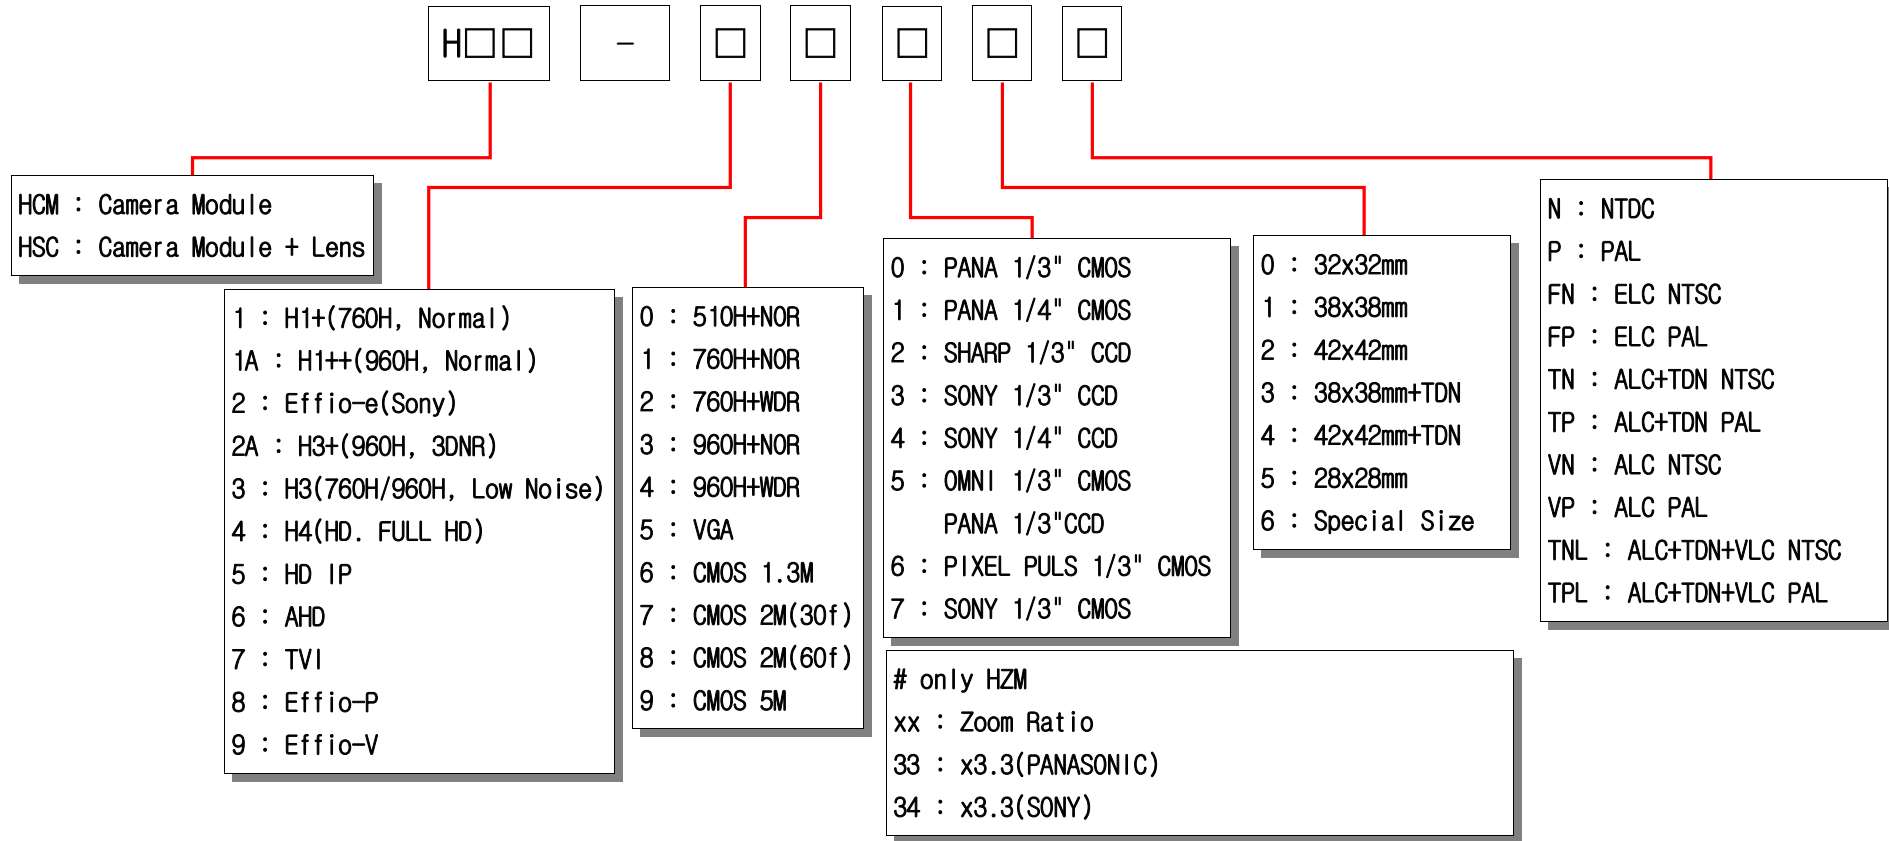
H□□ - □ □ □ □ □

HCM : Camera Module
HSC : Camera Module + Lens

1 : H1+(760H, Normal)
1A : H1++(960H, Normal)
2 : Effio-e(Sony)
2A : H3+(960H, 3DNR)
3 : H3(760H/960H, Low Noise)
4 : H4(HD. FULL HD)
5 : HD IP
6 : AHD
7 : TVI
8 : Effio-P
9 : Effio-V

0 : 510H+NOR
1 : 760H+NOR
2 : 760H+WDR
3 : 960H+NOR
4 : 960H+WDR
5 : VGA
6 : CMOS 1.3M
7 : CMOS 2M(30f)
8 : CMOS 2M(60f)
9 : CMOS 5M

0 : PANA 1/3" CMOS
1 : PANA 1/4" CMOS
2 : SHARP 1/3" CCD
3 : SONY 1/3" CCD
4 : SONY 1/4" CCD
5 : OMNI 1/3" CMOS
PANA 1/3"CCD
6 : PIXEL PULS 1/3" CMOS
7 : SONY 1/3" CMOS

0 : 32x32mm
1 : 38x38mm
2 : 42x42mm
3 : 38x38mm+TDN
4 : 42x42mm+TDN
5 : 28x28mm
6 : Special Size

N : NTDC
P : PAL
FN : ELC NTSC
FP : ELC PAL
TN : ALC+TDN NTSC
TP : ALC+TDN PAL
VN : ALC NTSC
VP : ALC PAL
TNL : ALC+TDN+VLC NTSC
TPL : ALC+TDN+VLC PAL

# only HZM
xx : Zoom Ratio
33 : x3.3(PANASONIC)
34 : x3.3(SONY)